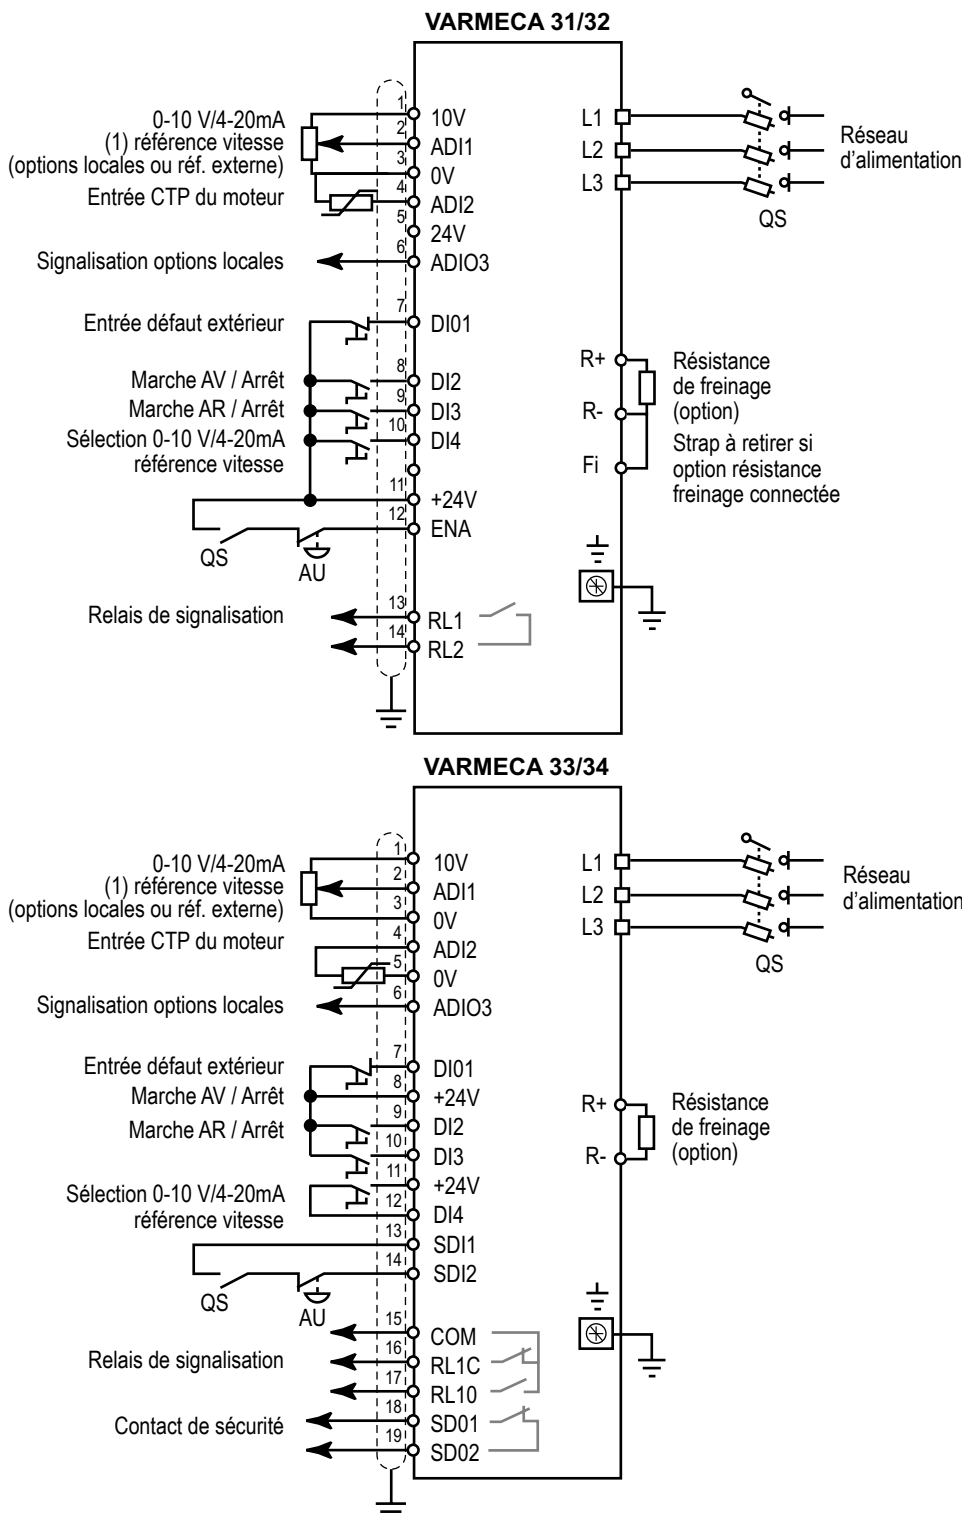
VARMECA 31/32

0-10 V/4-20mA (1) référence vitesse (options locales ou réf. externe)
Entrée CTP du moteur
Signalisation options locales
Entrée défaut extérieur
Marche AV / Arrêt
Marche AR / Arrêt
Sélection 0-10 V/4-20mA référence vitesse
QS
AU
Relais de signalisation

1 10V
2 ADI1
3 0V
4 ADI2
5 24V
6 ADIO3
7 DI01
8 DI2
9 DI3
10 DI4
11 +24V
12 ENA
13 RL1
14 RL2

L1
L2
L3
QS
Réseau d'alimentation
R+
R-
Fi
Résistance de freinage (option)
Strap à retirer si option résistance freinage connectée

VARMECA 33/34

0-10 V/4-20mA (1) référence vitesse (options locales ou réf. externe)
Entrée CTP du moteur
Signalisation options locales
Entrée défaut extérieur
Marche AV / Arrêt
Marche AR / Arrêt
Sélection 0-10 V/4-20mA référence vitesse
QS
AU
Relais de signalisation
Contact de sécurité

1 10V
2 ADI1
3 0V
4 ADI2
5 0V
6 ADIO3
7 DI01
8 +24V
9 DI2
10 DI3
11 +24V
12 DI4
13 SDI1
14 SDI2
15 COM
16 RL1C
17 RL10
18 SD01
19 SD02

L1
L2
L3
QS
Réseau d'alimentation
R+
R-
Résistance de freinage (option)